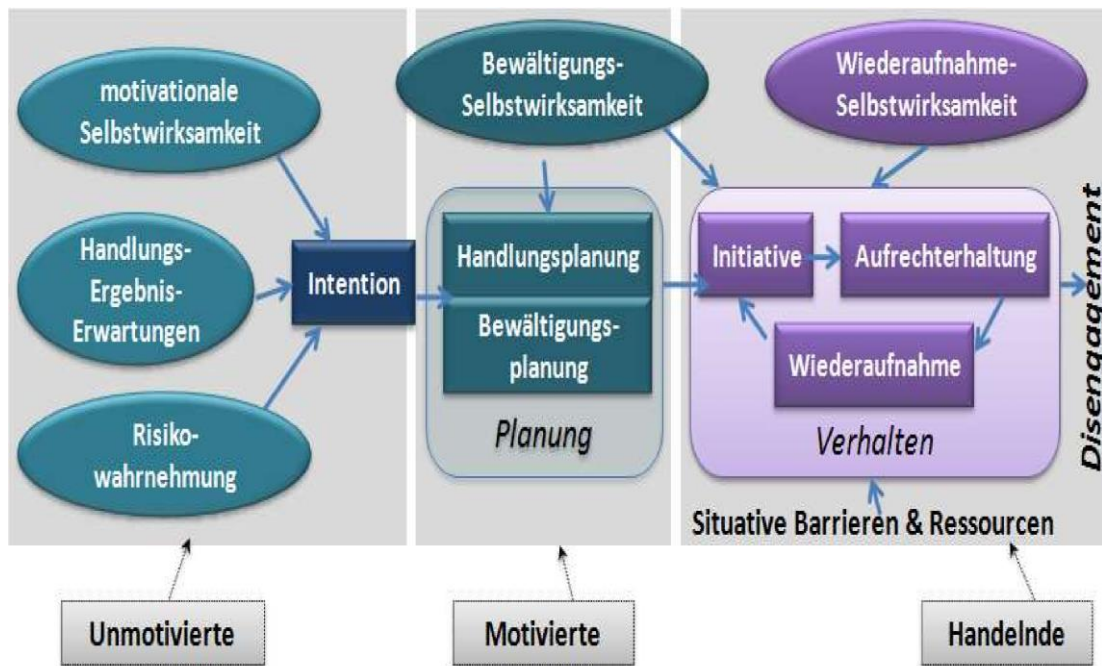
motivationale Selbstwirksamkeit

Handlungs-Ergebnis-Erwartungen

Risikowahrnehmung

Intention

Bewältigungs-Selbstwirksamkeit

Handlungsplanung

Bewältigungsplanung

Planung

Wiederaufnahme-Selbstwirksamkeit

Initiative

Aufrechterhaltung

Wiederaufnahme

Verhalten

Disengagement

Situative Barrieren & Ressourcen

Unmotivierte

Motivierte

Handelnde